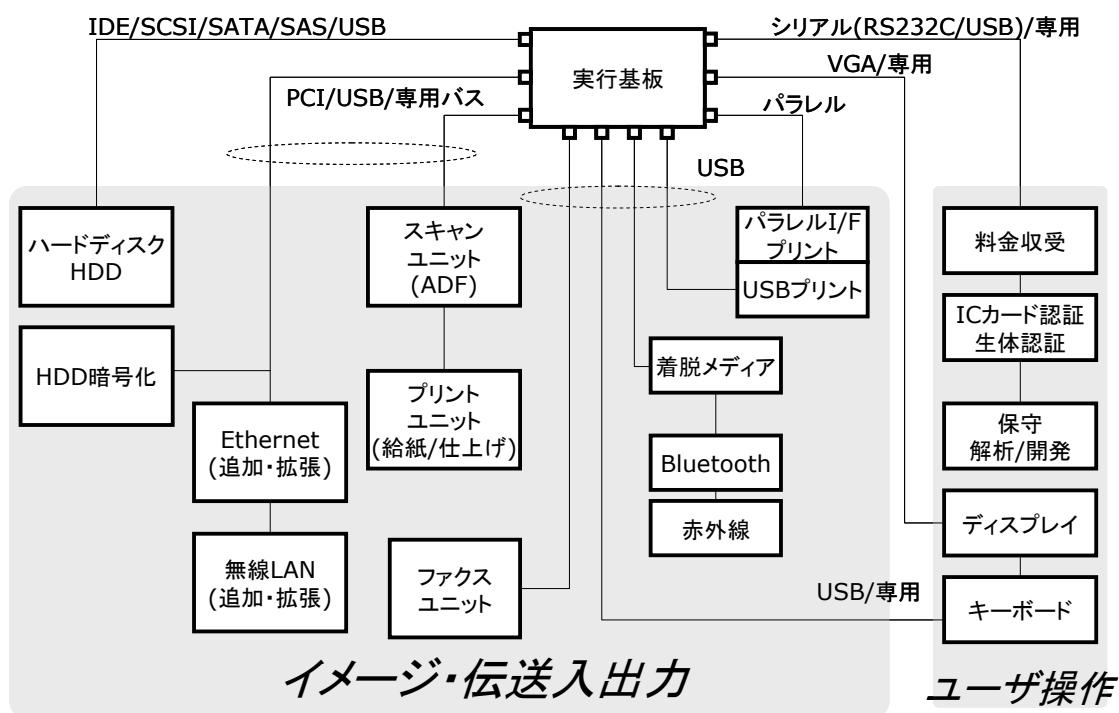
IDE/SCSI/SATA/SAS/USB

実行基板

シリアル(RS232C/USB)/専用

VGA/専用

PCI/USB/専用バス

パラレル

USB

ハードディスク
HDD

スキャン
ユニット
(ADF)

パラレルI/F
プリント

USBプリント

料金収受

ICカード認証
生体認証

HDD暗号化

着脱メディア

プリント
ユニット
(給紙/仕上げ)

Ethernet
(追加・拡張)

保守
解析/開発

Bluetooth

赤外線

ディスプレイ

無線LAN
(追加・拡張)

ファクス
ユニット

USB/専用

キーボード

イメージ・伝送入出力

ユーザ操作